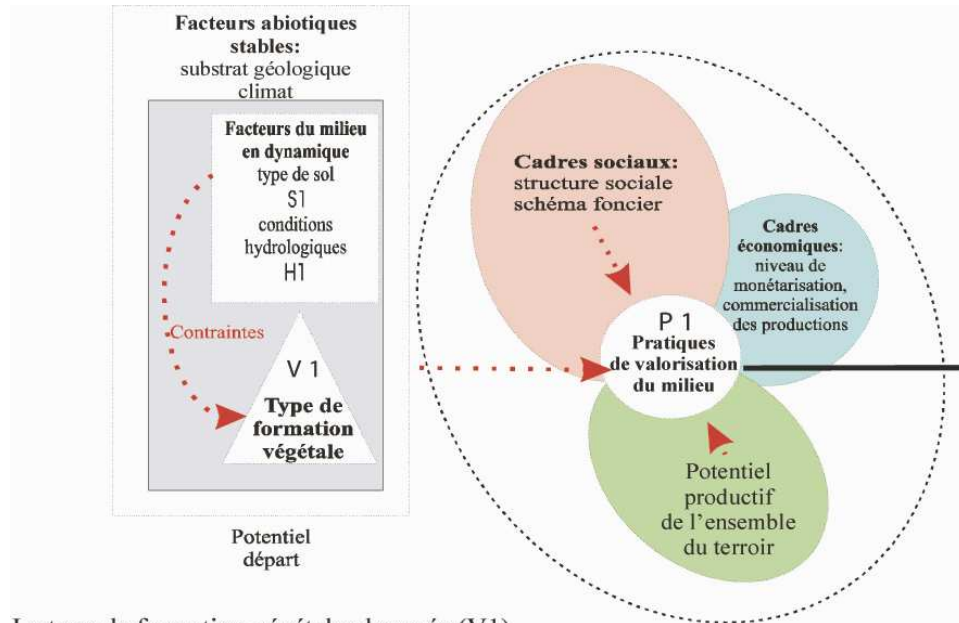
Facteurs abiotiques stables:
substrat géologique
climat

Facteurs du milieu en dynamique
type de sol
S1
conditions hydrologiques
H1

Contraintes

V 1
Type de formation végétale

Potentiel départ

Cadres sociaux:
structure sociale
schéma foncier

Cadres économiques:
niveau de monétarisation, commercialisation des productions

P 1
Pratiques de valorisation du milieu

Potentiel productif de l'ensemble du terroir

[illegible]